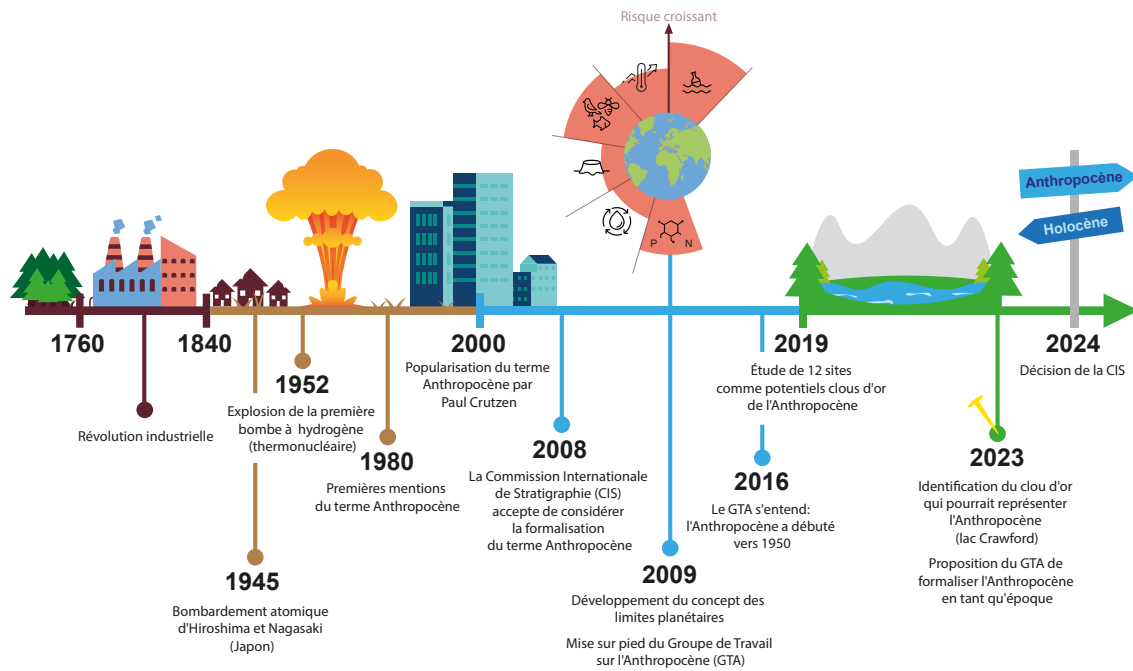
Risque croissant

P N

Anthropocène

Holocène

1760

Révolution industrielle

1840

1952

Explosion de la première bombe à hydrogène (thermonucléaire)

1945

Bombardement atomique d'Hiroshima et Nagasaki (Japon)

1980

Premières mentions du terme Anthropocène

2000

Popularisation du terme Anthropocène par Paul Crutzen

2008

La Commission Internationale de Stratigraphie (CIS) accepte de considérer la formalisation du terme Anthropocène

2009

Développement du concept des limites planétaires

Mise sur pied du Groupe de Travail sur l'Anthropocène (GTA)

2016

Le GTA s'entend: l'Anthropocène a débuté vers 1950

2019

Étude de 12 sites comme potentiels clous d'or de l'Anthropocène

2023

Identification du clou d'or qui pourrait représenter l'Anthropocène (lac Crawford)

Proposition du GTA de formaliser l'Anthropocène en tant qu'époque

2024

Décision de la CIS